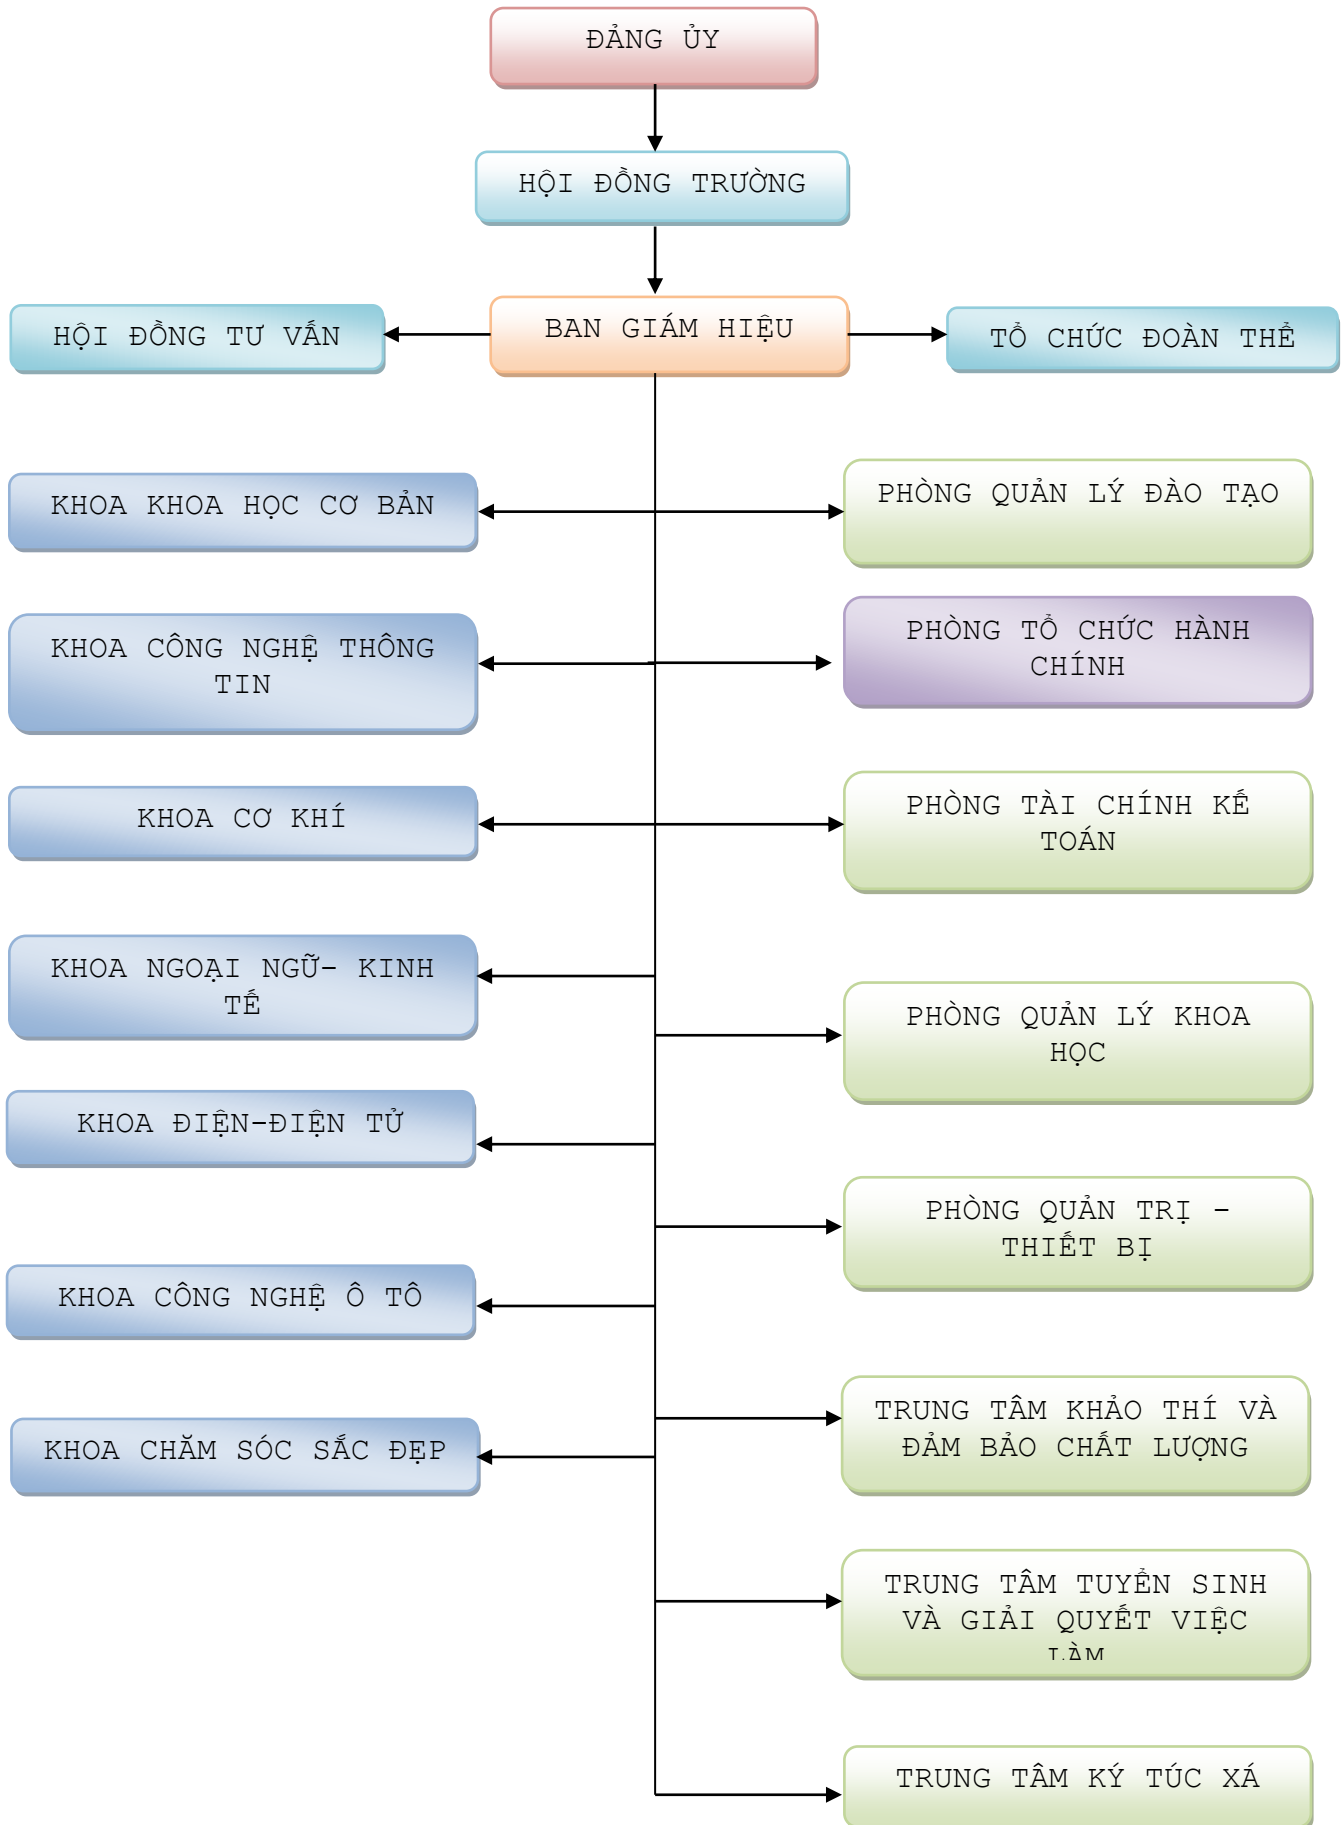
ĐẢNG ỦY

HỘI ĐỒNG TRƯỜNG

HỘI ĐỒNG TƯ VẤN

BAN GIÁM HIỆU

TỔ CHỨC ĐOÀN THỂ

KHOA KHOA HỌC CƠ BẢN

PHÒNG QUẢN LÝ ĐÀO TẠO

KHOA CÔNG NGHỆ THÔNG TIN

PHÒNG TỔ CHỨC HÀNH CHÍNH

KHOA CƠ KHÍ

PHÒNG TÀI CHÍNH KẾ TOÁN

KHOA NGOẠI NGỮ- KINH TẾ

PHÒNG QUẢN LÝ KHOA HỌC

KHOA ĐIỆN-ĐIỆN TỬ

PHÒNG QUẢN TRỊ - THIẾT BỊ

KHOA CÔNG NGHỆ Ô TÔ

TRUNG TÂM KHẢO THÍ VÀ ĐẢM BẢO CHẤT LƯỢNG

KHOA CHĂM SÓC SẮC ĐẸP

TRUNG TÂM TUYỂN SINH VÀ GIẢI QUYẾT VIỆC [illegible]

TRUNG TÂM KÝ TÚC XÁ